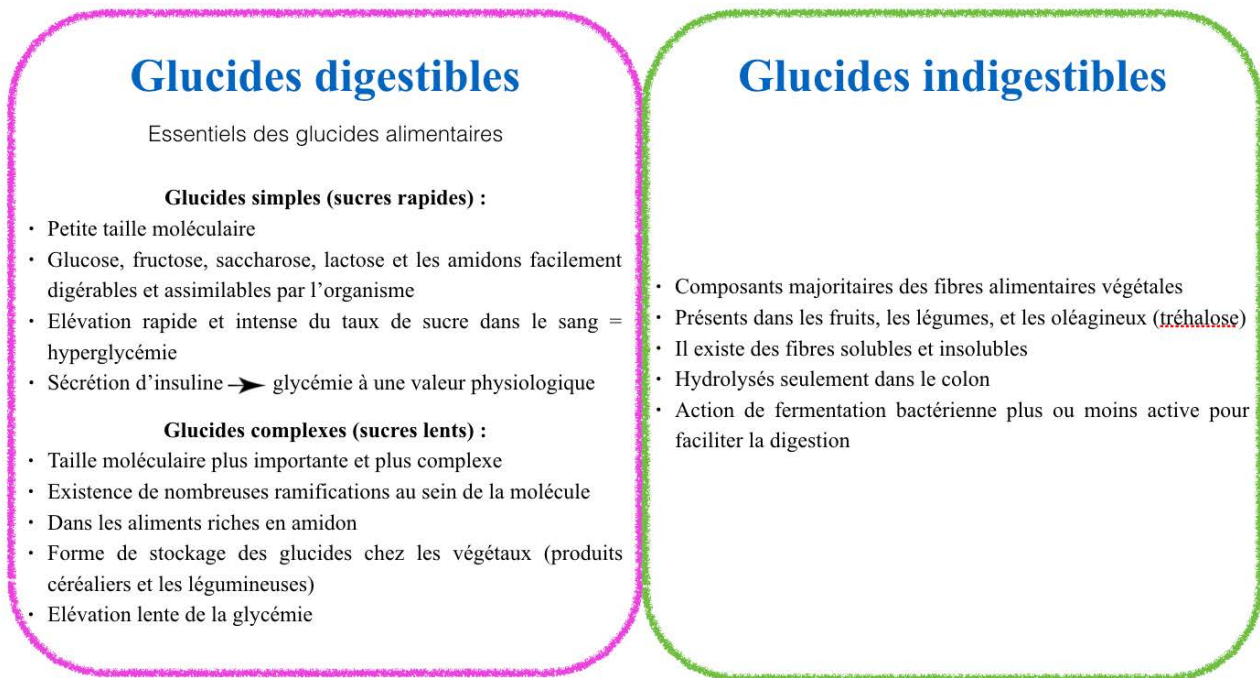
Glucides digestibles

Essentiels des glucides alimentaires

Glucides simples (sucres rapides) :

- Petite taille moléculaire
- Glucose, fructose, saccharose, lactose et les amidons facilement digérables et assimilables par l'organisme
- Elévation rapide et intense du taux de sucre dans le sang = hyperglycémie
- Sécrétion d'insuline → glycémie à une valeur physiologique

Glucides complexes (sucres lents) :

- Taille moléculaire plus importante et plus complexe
- Existence de nombreuses ramifications au sein de la molécule
- Dans les aliments riches en amidon
- Forme de stockage des glucides chez les végétaux (produits céréaliers et les légumineuses)
- Elévation lente de la glycémie

Glucides indigestibles

- Composants majoritaires des fibres alimentaires végétales
- Présents dans les fruits, les légumes, et les oléagineux (tréhalose)
- Il existe des fibres solubles et insolubles
- Hydrolysés seulement dans le colon
- Action de fermentation bactérienne plus ou moins active pour faciliter la digestion